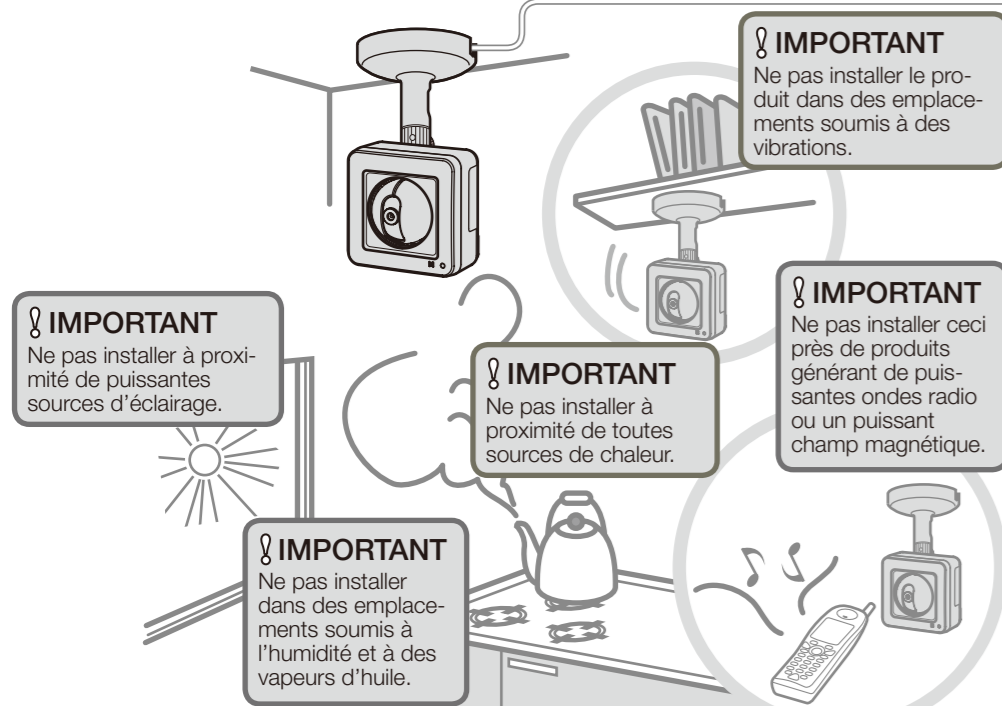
IMPORTANT
Ne pas installer le produit dans des emplacements soumis à des vibrations.

IMPORTANT
Ne pas installer à proximité de puissantes sources d'éclairage.

IMPORTANT
Ne pas installer à proximité de toutes sources de chaleur.

IMPORTANT
Ne pas installer ceci près de produits générant de puissantes ondes radio ou un puissant champ magnétique.

IMPORTANT
Ne pas installer dans des emplacements soumis à l'humidité et à des vapeurs d'huile.